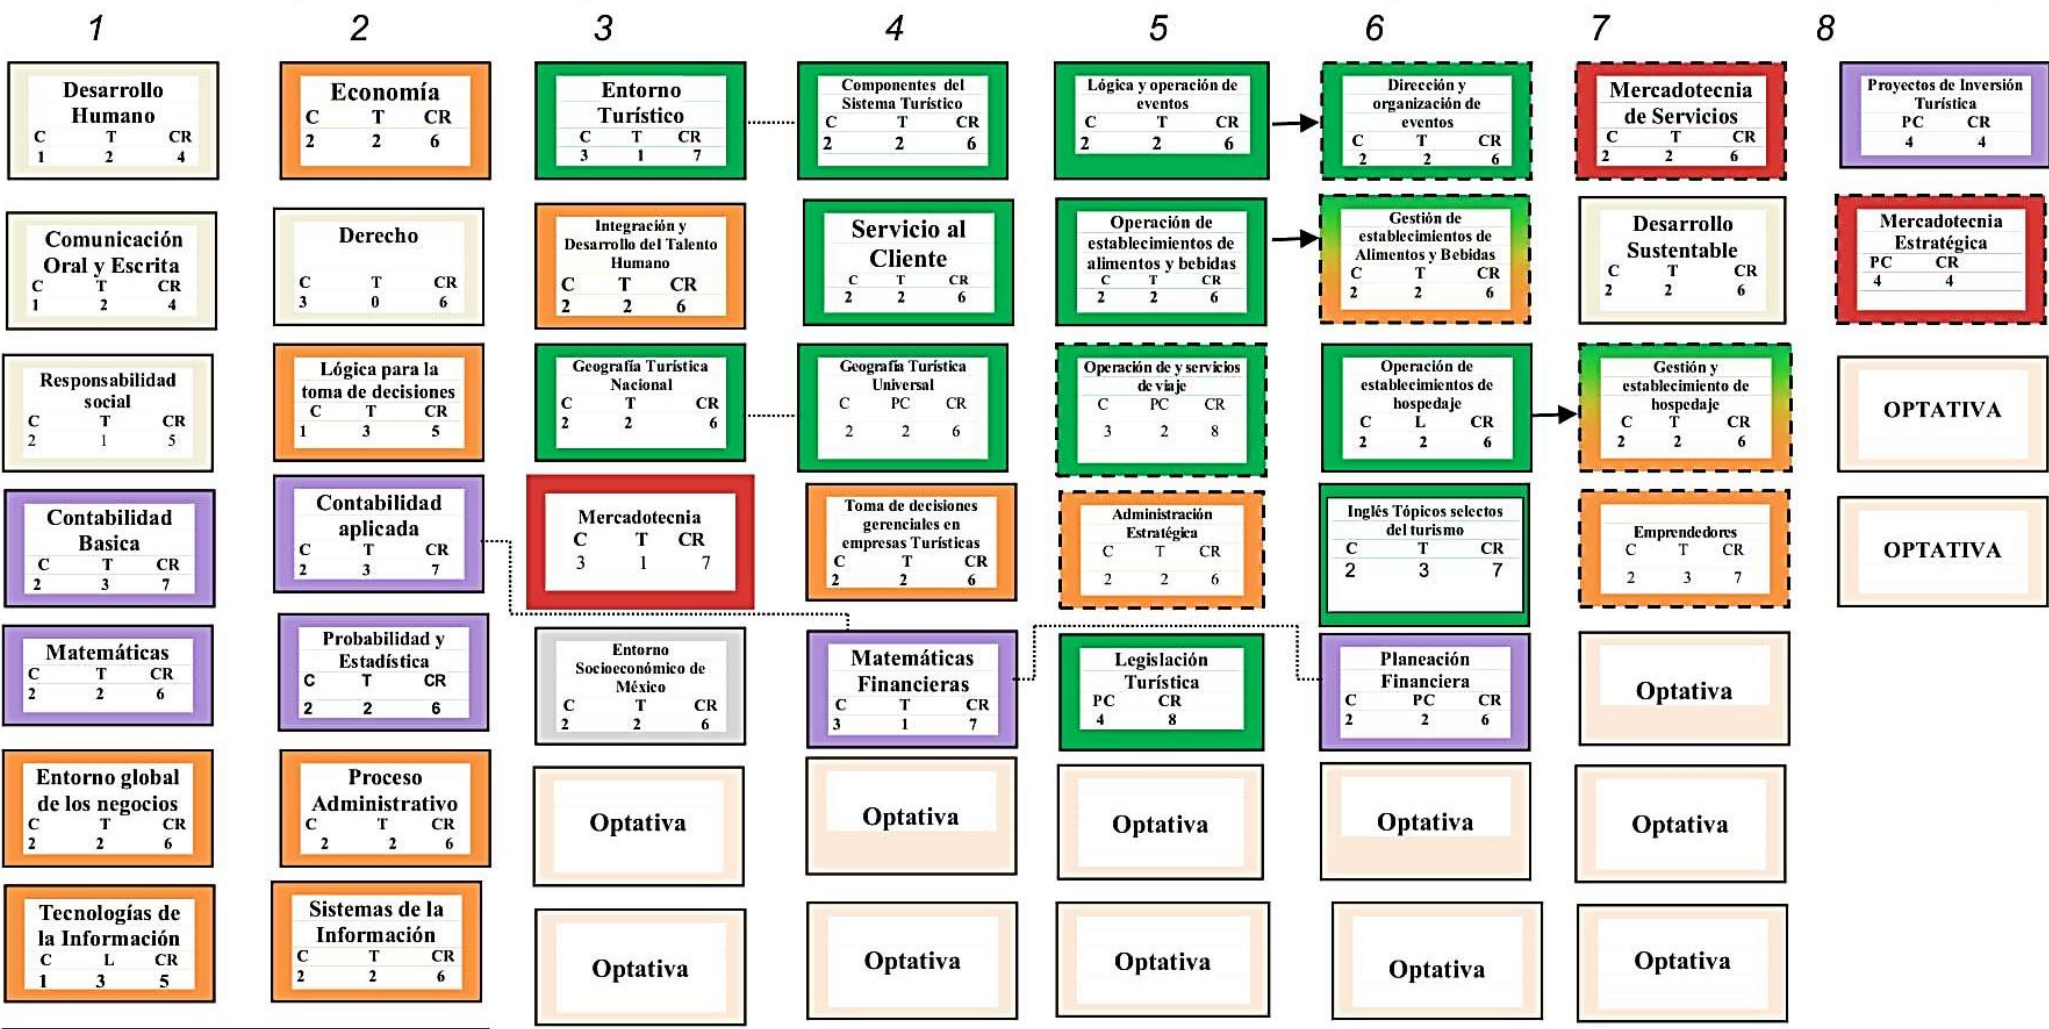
1

Desarrollo Humano
C T CR
1 2 4

Comunicación Oral y Escrita
C T CR
1 2 4

Responsabilidad social
C T CR
2 1 5

Contabilidad Basica
C T CR
2 3 7

Matemáticas
C T CR
2 2 6

Entorno global de los negocios
C T CR
2 2 6

Tecnologías de la Información
C L CR
1 3 5

2

Economía
C T CR
2 2 6

Derecho
C T CR
3 0 6

Lógica para la toma de decisiones
C T CR
1 3 5

Contabilidad aplicada
C T CR
2 3 7

Probabilidad y Estadística
C T CR
2 2 6

Proceso Administrativo
C T CR
2 2 6

Sistemas de la Información
C T CR
2 2 6

3

Entorno Turístico
C T CR
3 1 7

Integración y Desarrollo del Talento Humano
C T CR
2 2 6

Geografía Turística Nacional
C T CR
2 2 6

Mercadotecnia
C T CR
3 1 7

Entorno Socioeconómico de México
C T CR
2 2 6

Optativa

Optativa

4

Componentes del Sistema Turístico
C T CR
2 2 6

Servicio al Cliente
C T CR
2 2 6

Geografía Turística Universal
C PC CR
2 2 6

Toma de decisiones gerenciales en empresas Turísticas
C T CR
2 2 6

Matemáticas Financieras
C T CR
3 1 7

Optativa

Optativa

5

Lógica y operación de eventos
C T CR
2 2 6

Operación de establecimientos de alimentos y bebidas
C T CR
2 2 6

Operación de y servicios de viaje
C PC CR
3 2 8

Administración Estratégica
C T CR
2 2 6

Legislación Turística
PC CR
4 8

Optativa

Optativa

6

Dirección y organización de eventos
C T CR
2 2 6

Gestión de establecimientos de Alimentos y Bebidas
C T CR
2 2 6

Operación de establecimientos de hospedaje
C L CR
2 2 6

Inglés Tópicos selectos del turismo
C T CR
2 3 7

Planeación Financiera
C PC CR
2 2 6

Optativa

Optativa

7

Mercadotecnia de Servicios
C T CR
2 2 6

Desarrollo Sustentable
C T CR
2 2 6

Gestión y establecimiento de hospedaje
C T CR
2 2 6

Emprendedores
C T CR
2 3 7

Optativa

Optativa

Optativa

8

Proyectos de Inversión Turística
PC CR
4 4

Mercadotecnia Estratégica
PC CR
4 4

OPTATIVA

OPTATIVA